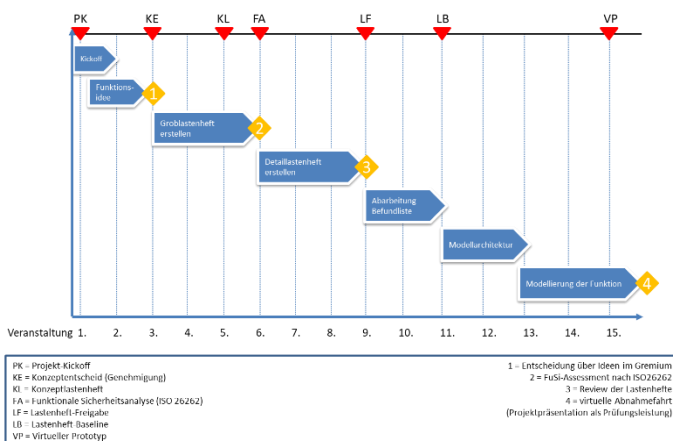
PK KE KL FA LF LB VP

Kickoff

Funktions-idee

1

Groblastenheft erstellen

2

Detaillastenheft erstellen

3

Abarbeitung Befundliste

Modellarchitektur

Modellierung der Funktion

4

Veranstaltung 1. 2. 3. 4. 5. 6. 7. 8. 9. 10. 11. 12. 13. 14. 15.

PK = Projekt-Kickoff
KE = Konzeptentscheid (Genehmigung)
KL = Konzeptlastenheft
FA = Funktionale Sicherheitsanalyse (ISO 26262)
LF = Lastenheft-Freigabe
LB = Lastenheft-Baseline
VP = Virtueller Prototyp

1 = Entscheidung über Ideen im Gremium
2 = FuSi-Assessment nach ISO26262
3 = Review der Lastenhefte
4 = virtuelle Abnahmefahrt
(Projektpräsentation als Prüfungsleistung)